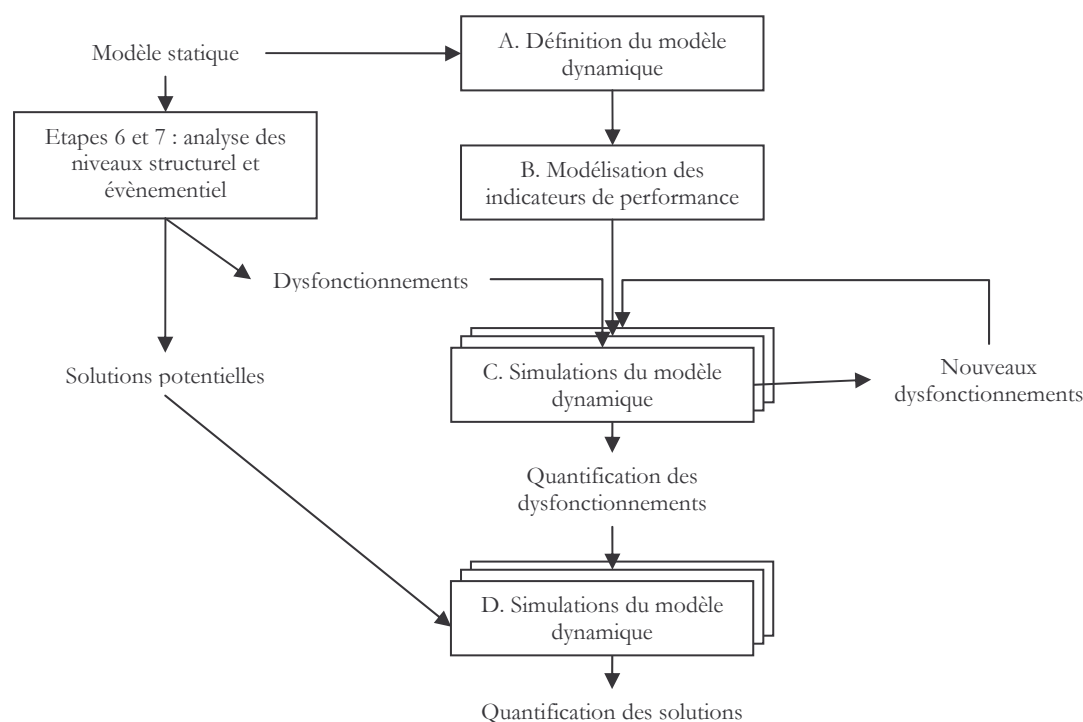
Modèle statique

A. Définition du modèle dynamique

Etapes 6 et 7 : analyse des niveaux structurel et évènementiel

B. Modélisation des indicateurs de performance

Dysfonctionnements

Solutions potentielles

C. Simulations du modèle dynamique

Nouveaux dysfonctionnements

Quantification des dysfonctionnements

D. Simulations du modèle dynamique

Quantification des solutions